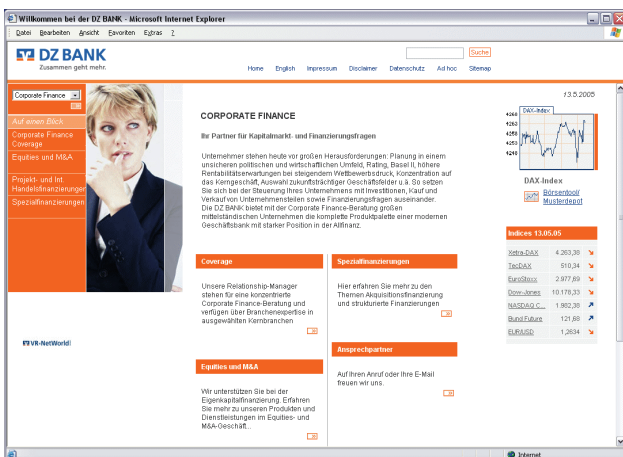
Willkommen bei der DZ BANK - Microsoft Internet Explorer

Datei Bearbeiten Ansicht Favoriten Extras ?

DZ BANK
Zusammen geht mehr.

Suche

Home English Impressum Disclaimer Datenschutz Ad hoc Sitemap

Corporate Finance

Auf einen Blick
Corporate Finance Coverage
Equities und M&A
Projekt- und Int. Handelsfinanzierungen
Spezialfinanzierungen

VR-NetWorld

13.5.2005

CORPORATE FINANCE

Ihr Partner für Kapitalmarkt- und Finanzierungsfragen

Unternehmer stehen heute vor großen Herausforderungen: Planung in einem unsicheren politischen und wirtschaftlichen Umfeld, Rating, Basel II, höhere Rentabilitätserwartungen bei steigendem Wettbewerbsdruck, Konzentration auf das Kerngeschäft, Auswahl zukunftsträchtiger Geschäftsfelder u.ä. So setzen Sie sich bei der Steuerung Ihres Unternehmens mit Investitionen, Kauf und Verkauf von Unternehmensteilen sowie Finanzierungsfragen auseinander. Die DZ BANK bietet mit der Corporate Finance-Beratung großen mittelständischen Unternehmen die komplette Produktpalette einer modernen Geschäftsbank mit starker Position in der Allfinanz.

Coverage

Unsere Relationship-Manager stehen für eine konzentrierte Corporate Finance-Beratung und verfügen über Branchenexpertise in ausgewählten Kernbranchen

Spezialfinanzierungen

Hier erfahren Sie mehr zu den Themen Akquisitionsfinanzierung und strukturierte Finanzierungen

Ansprechpartner

Auf Ihren Anruf oder Ihre E-Mail freuen wir uns.

Equities und M&A

Wir unterstützen Sie bei der Eigenkapitalfinanzierung. Erfahren Sie mehr zu unseren Produkten und Dienstleistungen im Equities- und M&A-Geschäft...

DAX-Index
4260
4255
4250
4245
4240

DAX-Index

Börsentool/ Musterdepot

Indices 13.05.05

| | |
|---|---|
| Xetra-DAX | 4.263,38 |
| TecDAX | 510,34 |
| EuroStoxx | 2.977,89 |
| Dow-Jones | 10.178,33 |
| NASDAQ C... | 1.982,38 |
| Bund Future | 121,68 |
| EUR/USD | 1,2634 |

Internet